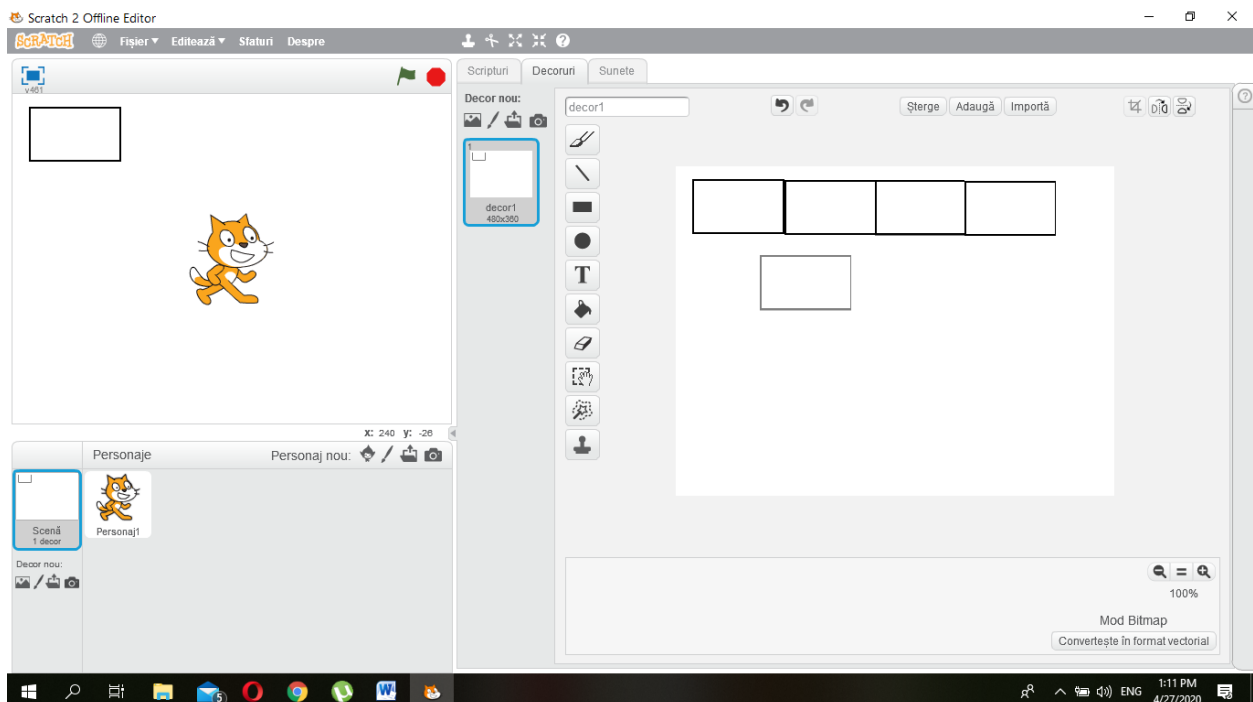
Scratch 2 Offline Editor

SCRATCH Fișier ▾ Editează ▾ Sfaturi Despre

v461

x: 240 y: -26

Scripturi Decoruri Sunete

Decor nou:

1

decor1
480x360

decor1

Șterge Adaugă Importă

T

100%

Mod Bitmap

Convertește în format vectorial

Personaje Personaj nou:

Scenă
1 decor

Personaj1

Decor nou:

5

W

ENG

1:11 PM
4/27/2020